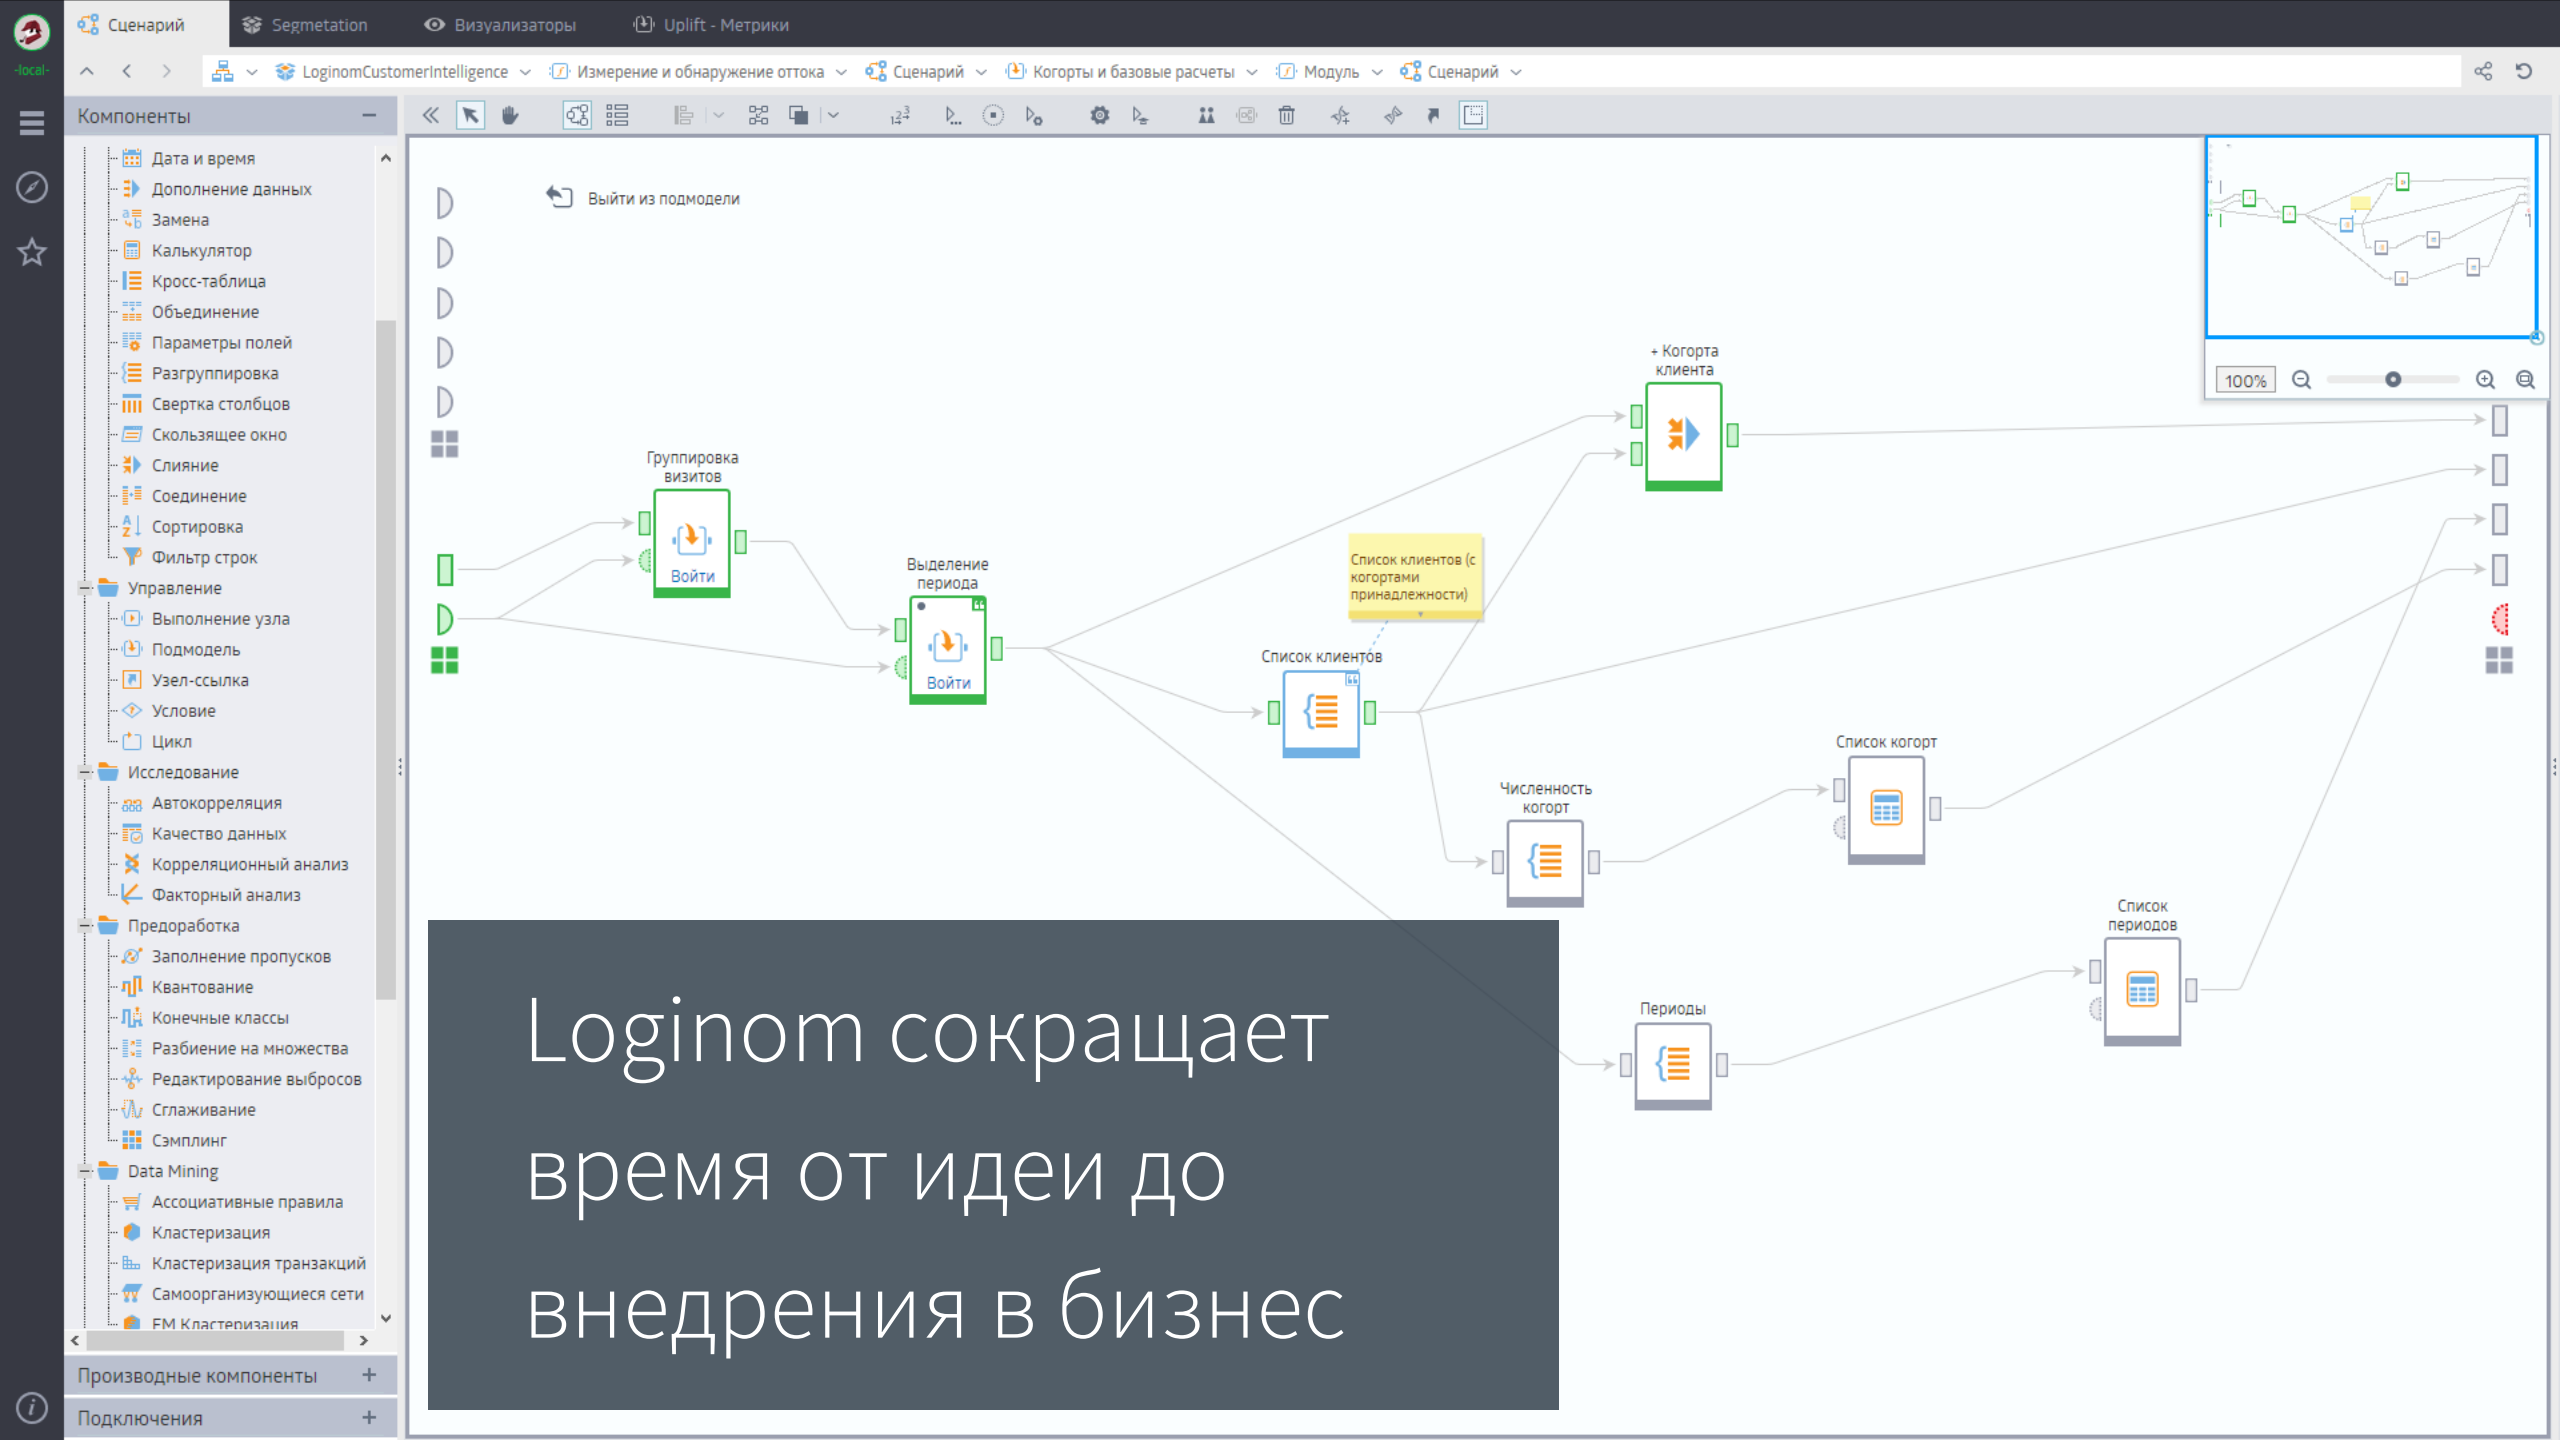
-local-

Сценарий Segmetation Визуализаторы Uplift - Метрики

LoginomCustomerIntelligence Измерение и обнаружение оттока Сценарий Когорты и базовые расчеты Модуль Сценарий

Компоненты

Дата и время
Дополнение данных
Замена
Калькулятор
Кросс-таблица
Объединение
Параметры полей
Разгруппировка
Свертка столбцов
Скользящее окно
Слияние
Соединение
Сортировка
Фильтр строк
Управление
Выполнение узла
Подмодель
Узел-ссылка
Условие
Цикл
Исследование
Автокорреляция
Качество данных
Корреляционный анализ
Факторный анализ
Предобработка
Заполнение пропусков
Квантование
Конечные классы
Разбиение на множества
Редактирование выбросов
Сглаживание
Сэмплинг
Data Mining
Ассоциативные правила
Кластеризация
Кластеризация транзакций
Самоорганизующиеся сети
EM Кластеризация

Производные компоненты +
Подключения +

Выйти из подмодели

Группировка визитов
Войти

Выделение периода
Войти

Список клиентов (с когортами принадлежности)

Список клиентов

+ Когорта клиента

Численность когорт

Список когорт

Список периодов

Периоды

100%

Loginom сокращает время от идеи до внедрения в бизнес